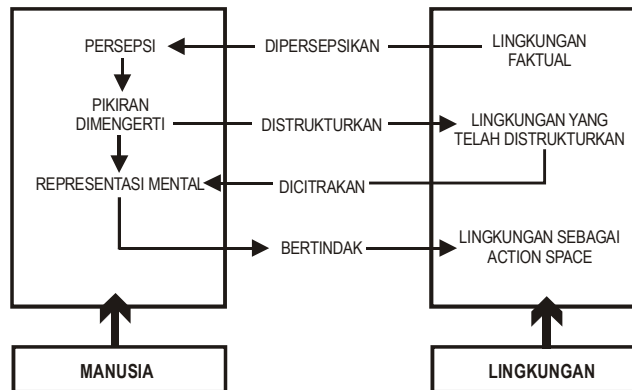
PERSEPSI
DIPERSEPSIKAN
LINGKUNGAN FAKTUAL
PIKIRAN DIMENGERTI
DISTRUKTURKAN
LINGKUNGAN YANG TELAH DISTRUKTURKAN
REPRESENTASI MENTAL
DICITRAKAN
BERTINDAK
LINGKUNGAN SEBAGAI ACTION SPACE
MANUSIA
LINGKUNGAN